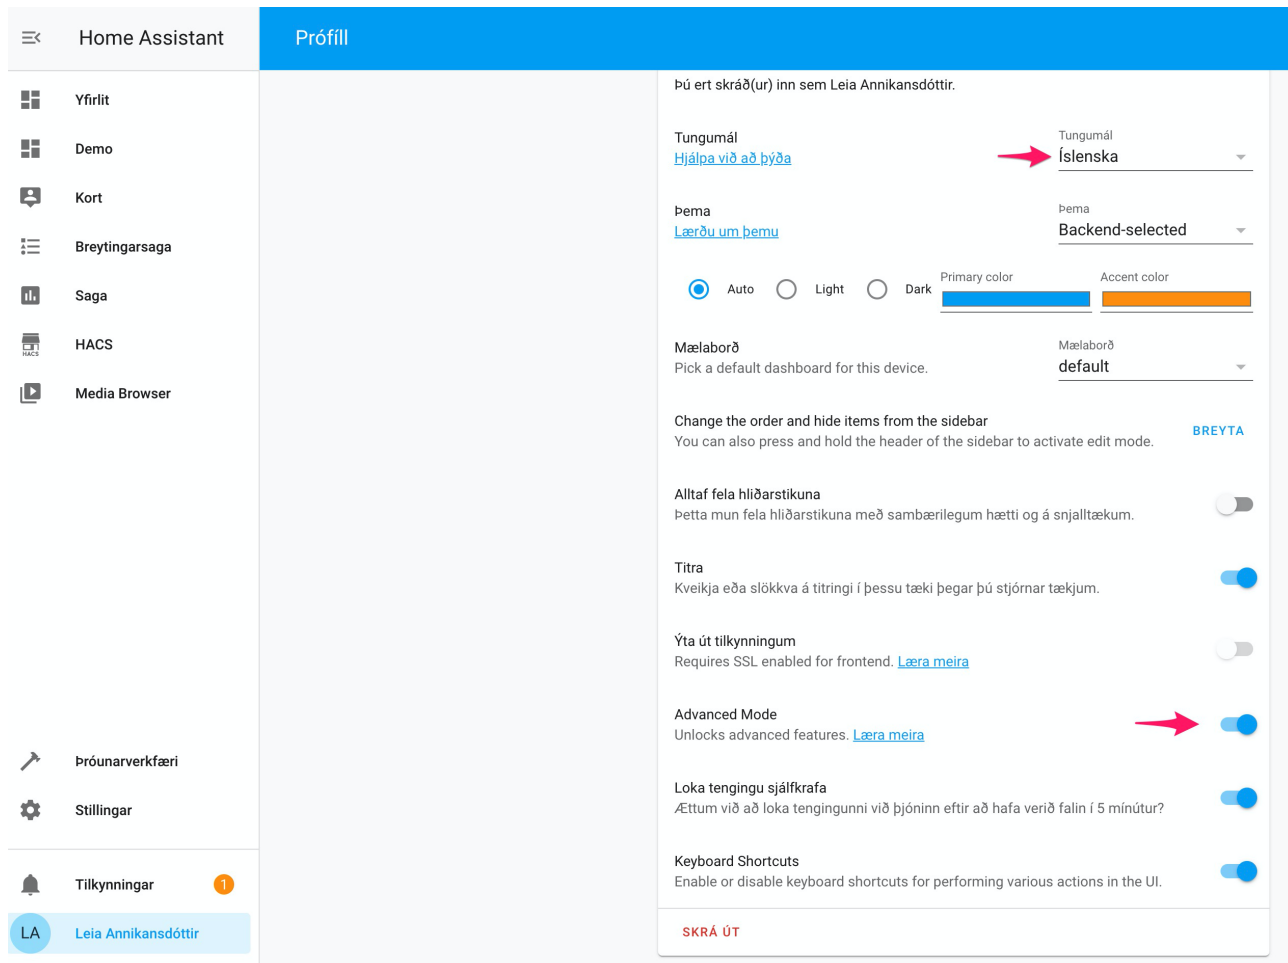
Home Assistant

Yfirlit
Demo
Kort
Breytingarsaga
Saga
HACS
Media Browser

Þróunarverkfæri
Stillingar

Tilkynningar 1
LA Leia Annikansdóttir

Prófíll

Þú ert skráð(ur) inn sem Leia Annikansdóttir.

Tungumál
Hjálpa við að þýða
Tungumál
Íslenska

Þema
Lærðu um þemu
Þema
Backend-selected

Auto Light Dark
Primary color
Accent color

Mælaborð
Pick a default dashboard for this device.
Mælaborð
default

Change the order and hide items from the sidebar
You can also press and hold the header of the sidebar to activate edit mode.
BREYTA

Alltaf fela hliðarstikuna
Þetta mun fela hliðarstikuna með sambærilegum hætti og á snjalltækum.

Titra
Kveikja eða slökkva á titringi í þessu tæki þegar þú stjórnar tækjum.

Ýta út tilkynningum
Requires SSL enabled for frontend. Læra meira

Advanced Mode
Unlocks advanced features. Læra meira

Loka tengingu sjálfkrafa
Ættum við að loka tengingunni við þjóninn eftir að hafa verið falin í 5 mínútur?

Keyboard Shortcuts
Enable or disable keyboard shortcuts for performing various actions in the UI.

SKRÁ ÚT